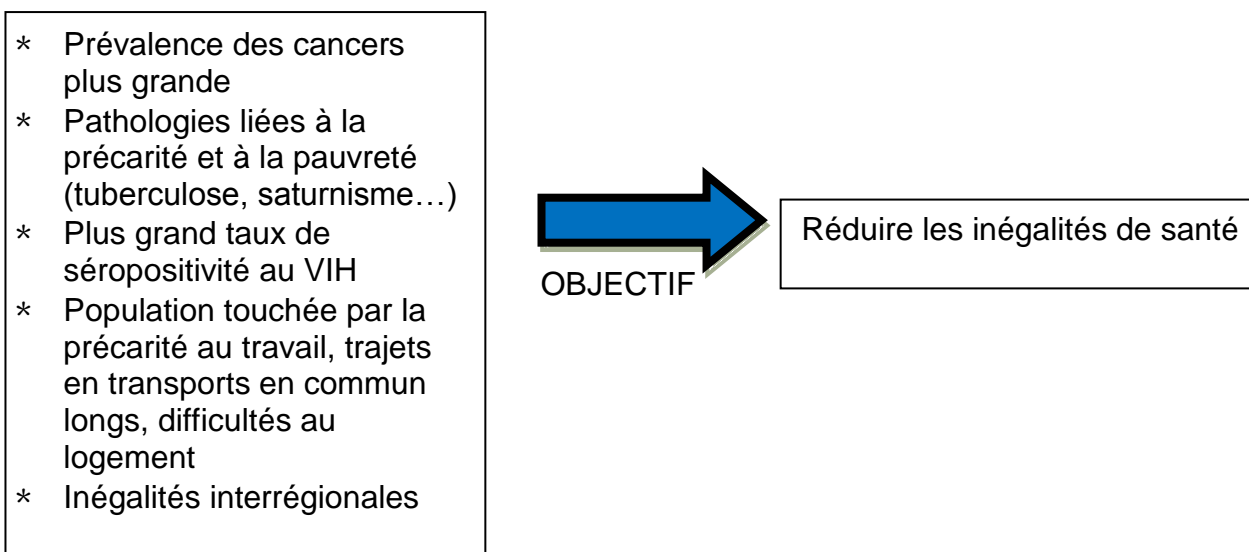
* Prévalence des cancers plus grande
* Pathologies liées à la précarité et à la pauvreté (tuberculose, saturnisme…)
* Plus grand taux de séropositivité au VIH
* Population touchée par la précarité au travail, trajets en transports en commun longs, difficultés au logement
* Inégalités interrégionales

OBJECTIF

Réduire les inégalités de santé